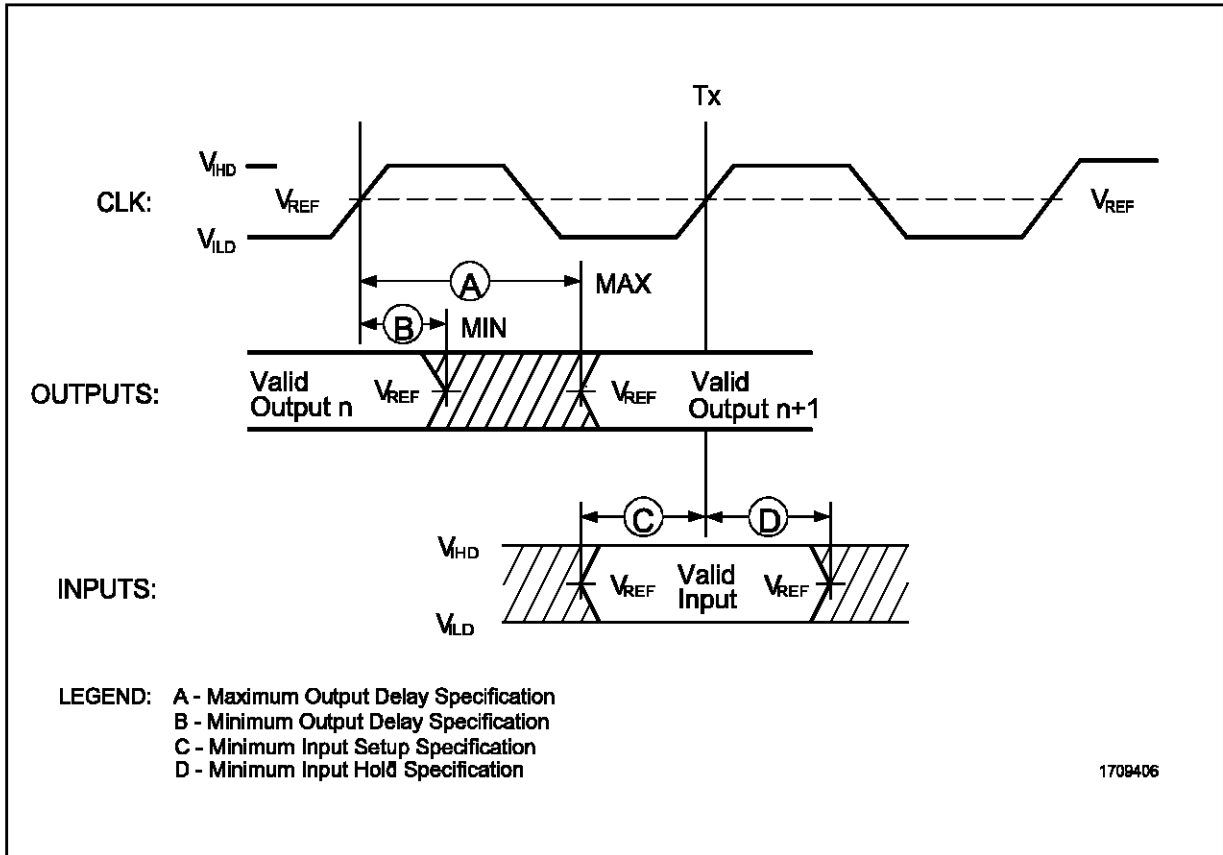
Tx

CLK:

$V_{IHD}$

$V_{REF}$

$V_{ILD}$

$V_{REF}$

A

MAX

B

MIN

OUTPUTS:

Valid Output n

$V_{REF}$

$V_{REF}$

Valid Output n+1

C

D

$V_{IHD}$

INPUTS:

$V_{REF}$

Valid Input

$V_{REF}$

$V_{ILD}$

LEGEND: A - Maximum Output Delay Specification
B - Minimum Output Delay Specification
C - Minimum Input Setup Specification
D - Minimum Input Hold Specification

1709406